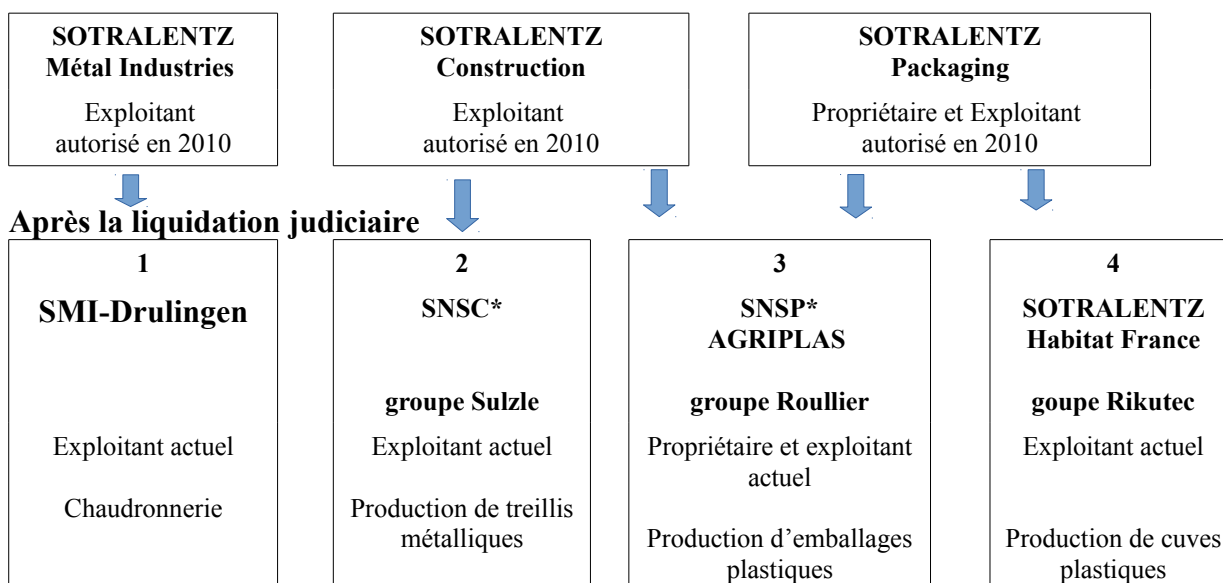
**SOTRALENTZ Métal Industries**

Exploitant autorisé en 2010

**SOTRALENTZ Construction**

Exploitant autorisé en 2010

**SOTRALENTZ Packaging**

Propriétaire et Exploitant autorisé en 2010

**Après la liquidation judiciaire**

**1**

**SMI-Drulingen**

Exploitant actuel

Chaudronnerie

**2**

**SNSC***

**groupe Sulzle**

Exploitant actuel

Production de treillis métalliques

**3**

**SNSP* AGRIPLAS**

**groupe Roullier**

Propriétaire et exploitant actuel

Production d'emballages plastiques

**4**

**SOTRALENTZ Habitat France**

**goupe Rikutec**

Exploitant actuel

Production de cuves plastiques